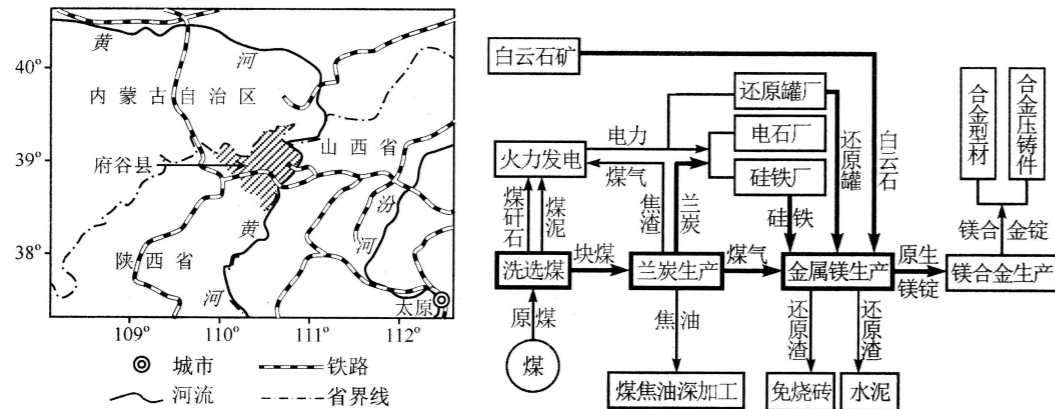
40°
39°
38°
109°
110°
111°
112°
黄
河
内蒙古自治区
山西省
府谷县
汾
河
黄
河
陕西省
太原
◎ 城市
铁路
河流
省界线

白云石矿
还原罐厂
电石厂
硅铁厂
火力发电
电力
煤气
煤矸石
煤泥
焦渣
兰炭
还原罐
白云石
硅铁
洗选煤
块煤
兰炭生产
煤气
金属镁生产
原生镁锭
镁合金生产
镁合金锭
合金型材
合金压铸件
原煤
煤
焦油
煤焦油深加工
还原渣
还原渣
免烧砖
水泥